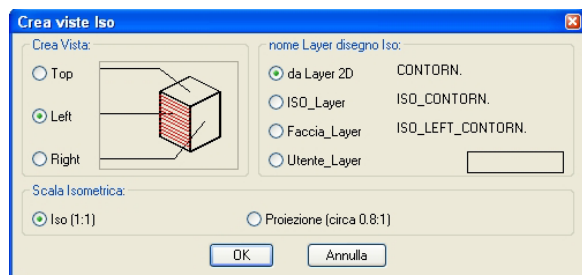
Crea viste Iso

Crea Vista:

Top

Left

Right

nome Layer disegno Iso:

da Layer 2D CONTORN.

ISO_Layer ISO_CONTORN.

Faccia_Layer ISO_LEFT_CONTORN.

Utente_Layer

Scala Isometrica:

Iso (1:1)

Proiezione (circa 0.8:1)

OK

Annulla